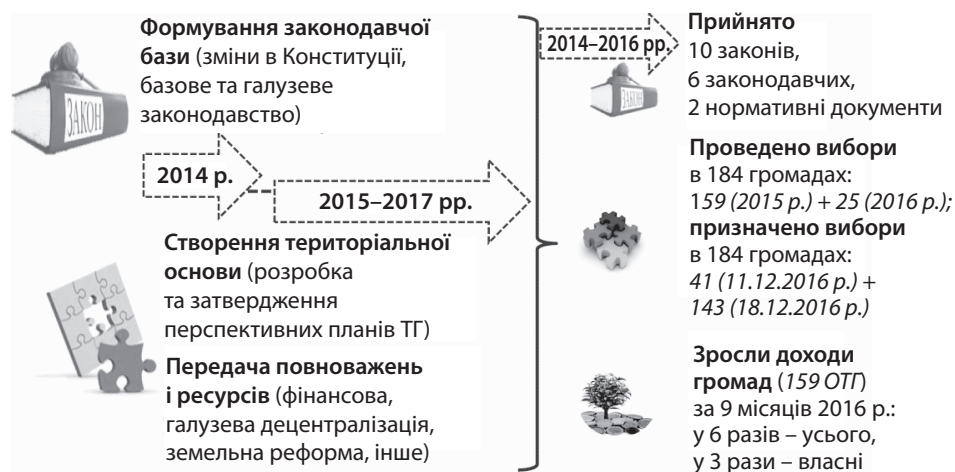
ЗАКОН

**Формування законодавчої бази** (зміни в Конституції, базове та галузеве законодавство)

2014 р.

2015–2017 рр.

**Створення територіальної основи** (розробка та затвердження перспективних планів ТГ)

**Передача повноважень і ресурсів** (фінансова, галузева децентралізація, земельна реформа, інше)

2014–2016 рр.

**Прийнято** 10 законів, 6 законодавчих, 2 нормативні документи

**Проведено вибори** в 184 громадах: *159 (2015 р.) + 25 (2016 р.);* **призначено вибори** в 184 громадах: *41 (11.12.2016 р.) + 143 (18.12.2016 р.)*

**Зросли доходи громад** (*159 ОТГ*) за 9 місяців 2016 р.: у 6 разів – усього, у 3 рази – власні